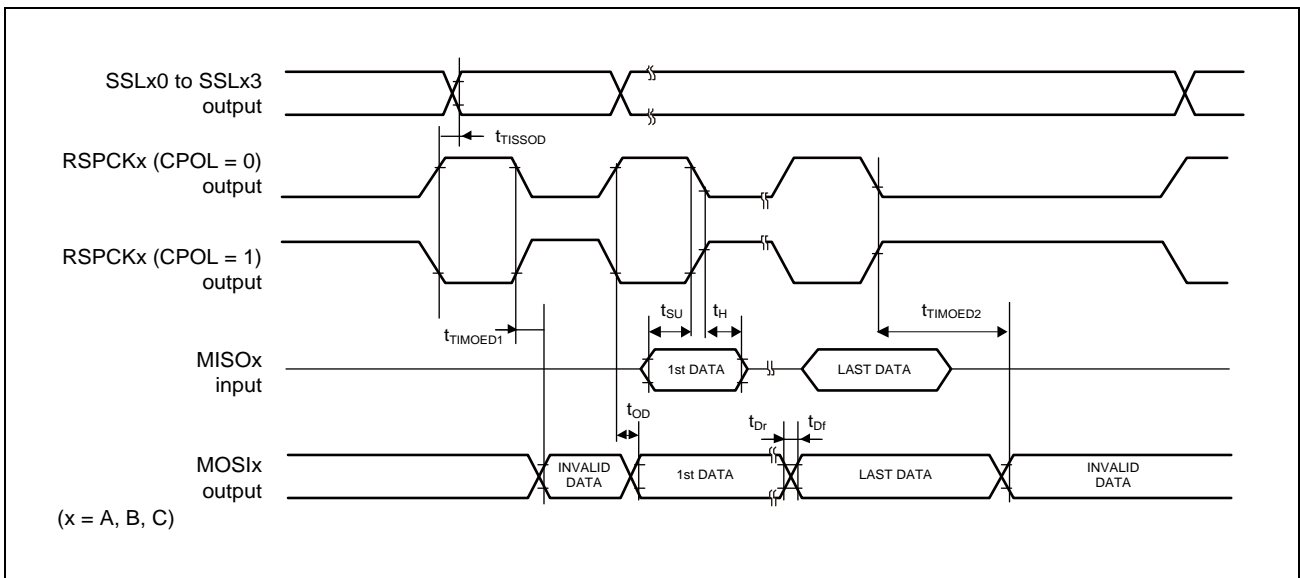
SSLx0 to SSLx3 output

$t_{TISSOD}$

RSPCKx (CPOL = 0) output

RSPCKx (CPOL = 1) output

$t_{SU}$

$t_{H}$

$t_{TIMOED2}$

$t_{TIMOED1}$

MISOx input

1st DATA

LAST DATA

$t_{OD}$

$t_{Dr}$

$t_{Df}$

MOSIx output

INVALID DATA

1st DATA

LAST DATA

INVALID DATA

(x = A, B, C)